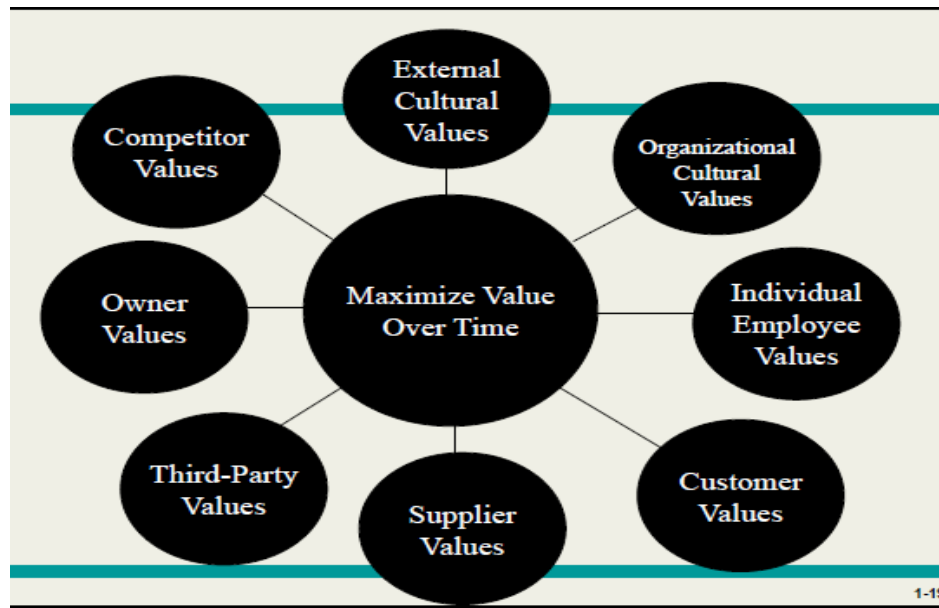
External Cultural Values

Competitor Values

Organizational Cultural Values

Owner Values

Maximize Value Over Time

Individual Employee Values

Third-Party Values

Supplier Values

Customer Values

1-1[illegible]